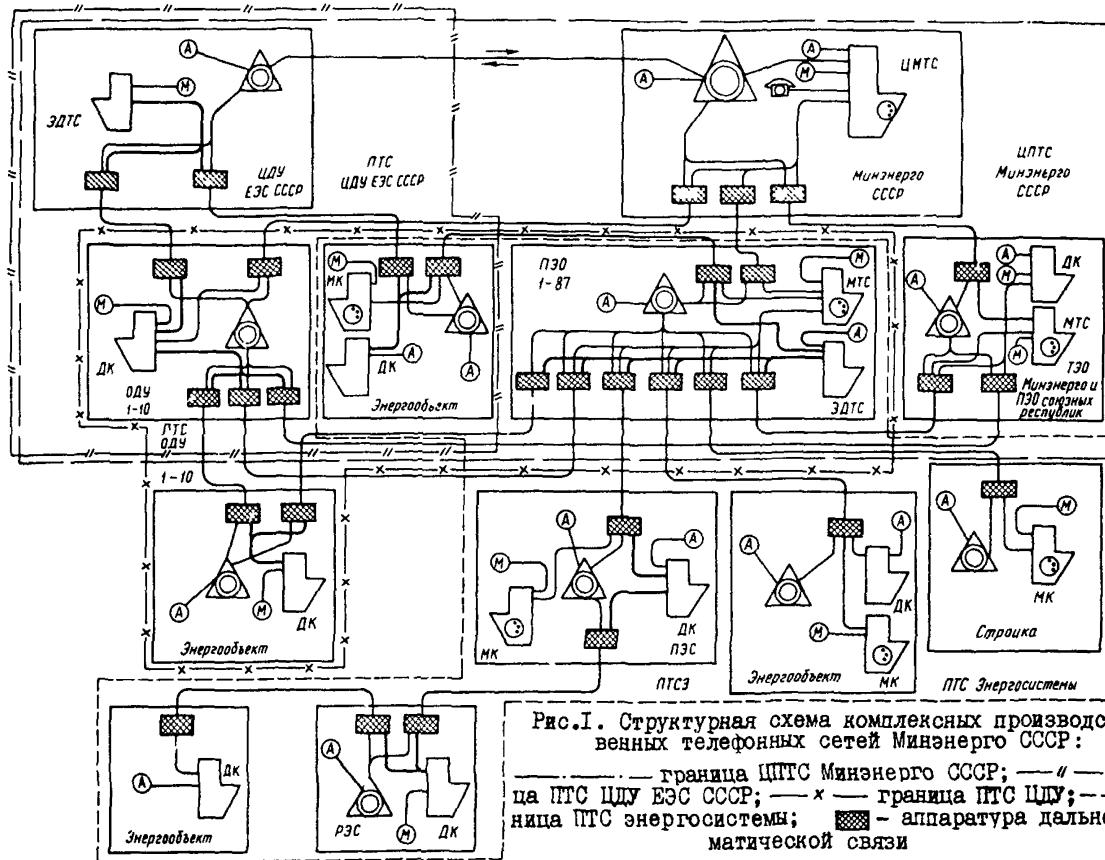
ЭДТС

A

M

ЦДУ ЕЭС СССР

ПТС ЦДУ ЕЭС СССР

A

A

M

ЦМТС

Минэнерго СССР

ЦПТС Минэнерго СССР

M

ДК

ОДУ 1-10

M

МК

ДК

A

A

Энергообъект

ПЭО 1-87

A

МТС

A

ЭДТС

A

A

M

ДК

МТС

M

ТЭО Минэнерго и ПЭО союзных республик

ПТС ОДУ 1-10

A

M

ДК

Энергообъект

A

M

A

A

ДК ПЭС

МК

ПТСЭ

A

A

ДК

M

Энергообъект

МК

M

МК

Стройка

ПТС Энергосистемы

A

ДК

Энергообъект

РЭС

M

ДК

Рис.I. Структурная схема комплексных производс венных телефонных сетей Минэнерго СССР:

— · — граница ЦПТС Минэнерго СССР; — // — ца ПТС ЦДУ ЕЭС СССР; — × — граница ПТС ЦДУ; - - ница ПТС энергосистемы; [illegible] - аппаратура дальн матической связи